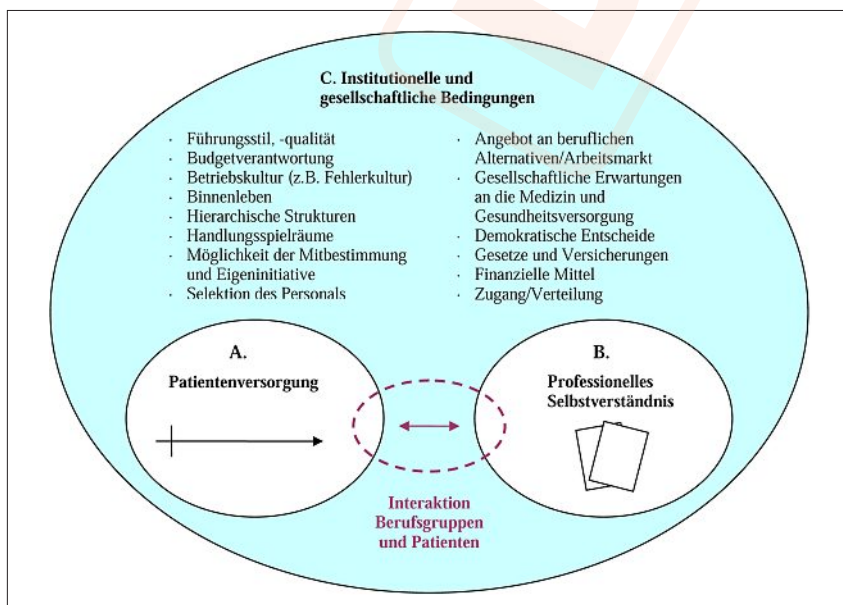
C. Institutionelle und gesellschaftliche Bedingungen

· Führungsstil, -qualität
· Budgetverantwortung
· Betriebskultur (z.B. Fehlerkultur)
· Binnenleben
· Hierarchische Strukturen
· Handlungsspielräume
· Möglichkeit der Mitbestimmung und Eigeninitiative
· Selektion des Personals

· Angebot an beruflichen Alternativen/Arbeitsmarkt
· Gesellschaftliche Erwartungen an die Medizin und Gesundheitsversorgung
· Demokratische Entscheide
· Gesetze und Versicherungen
· Finanzielle Mittel
· Zugang/Verteilung

A.
Patientenversorgung

B.
Professionelles Selbstverständnis

Interaktion Berufsgruppen und Patienten